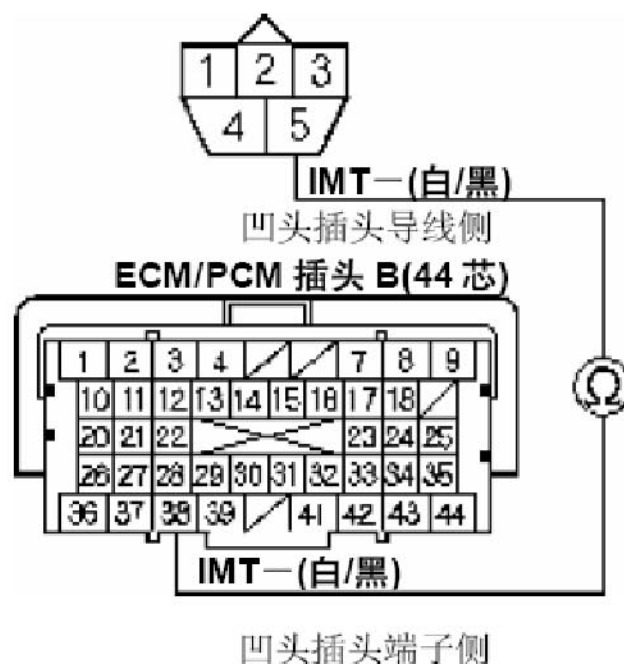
1 2 3
4 5

IMT一(白/黑)

凹头插头导线侧

ECM/PCM 插头 B(44 芯)

1 2 3 4 7 8 9
10 11 12 13 14 15 16 17 18
20 21 22 23 24 25
26 27 28 29 30 31 32 33 34 35
36 37 38 39 41 42 43 44

Ω

IMT一(白/黑)

凹头插头端子侧